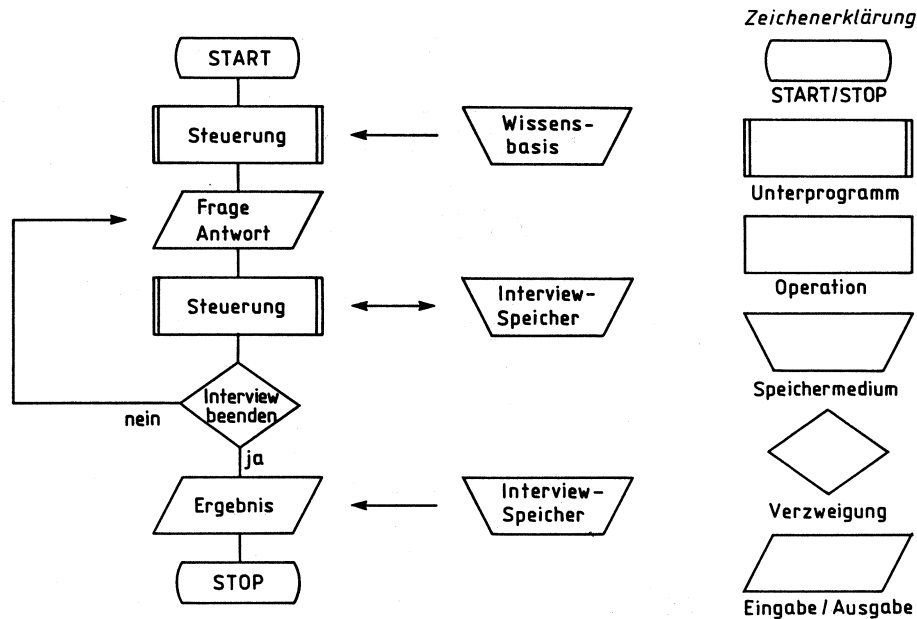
START

Steuerung

Wissensbasis

Frage Antwort

Steuerung

Interview-Speicher

Interview beenden

nein

ja

Ergebnis

Interview-Speicher

STOP

Zeichenerklärung

START/STOP

Unterprogramm

Operation

Speichermedium

Verzweigung

Eingabe / Ausgabe